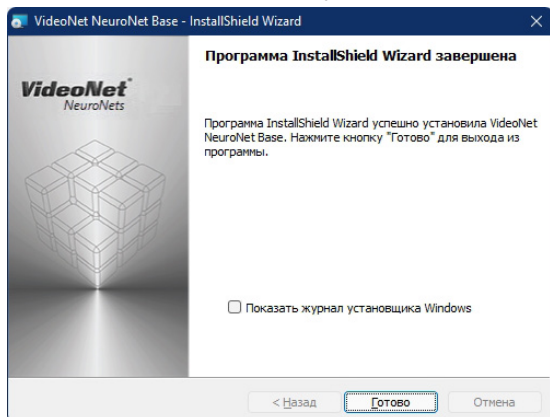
VideoNet NeuroNet Base - InstallShield Wizard

×

VideoNet
NeuroNets

Программа InstallShield Wizard завершена

Программа InstallShield Wizard успешно установила VideoNet NeuroNet Base. Нажмите кнопку "Готово" для выхода из программы.

Показать журнал установщика Windows

< Назад

Готово

Отмена